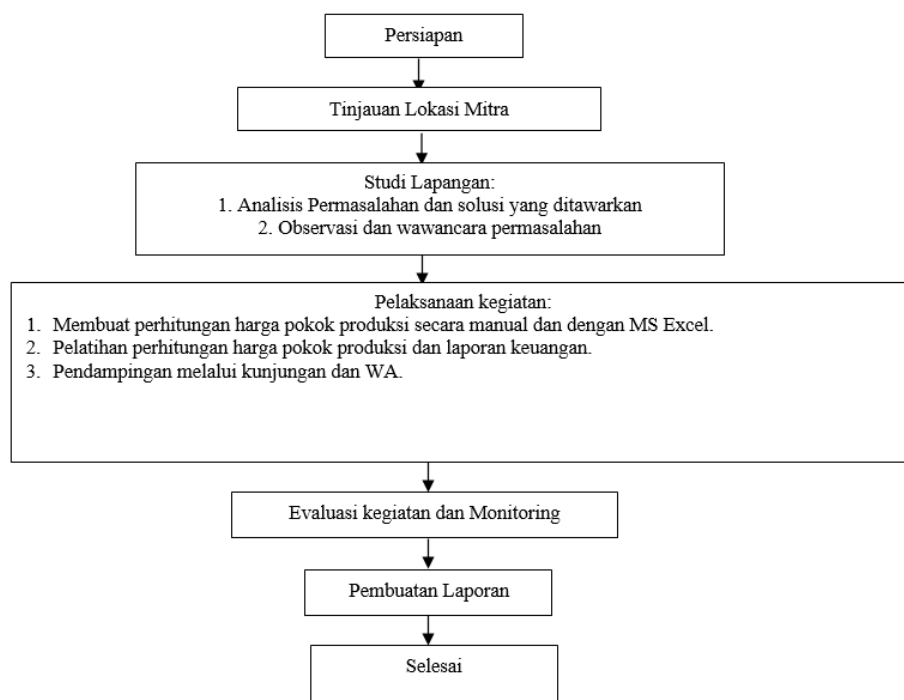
Persiapan

Tinjauan Lokasi Mitra

Studi Lapangan:
1. Analisis Permasalahan dan solusi yang ditawarkan
2. Observasi dan wawancara permasalahan

Pelaksanaan kegiatan:
1. Membuat perhitungan harga pokok produksi secara manual dan dengan MS Excel.
2. Pelatihan perhitungan harga pokok produksi dan laporan keuangan.
3. Pendampingan melalui kunjungan dan WA.

Evaluasi kegiatan dan Monitoring

Pembuatan Laporan

Selesai